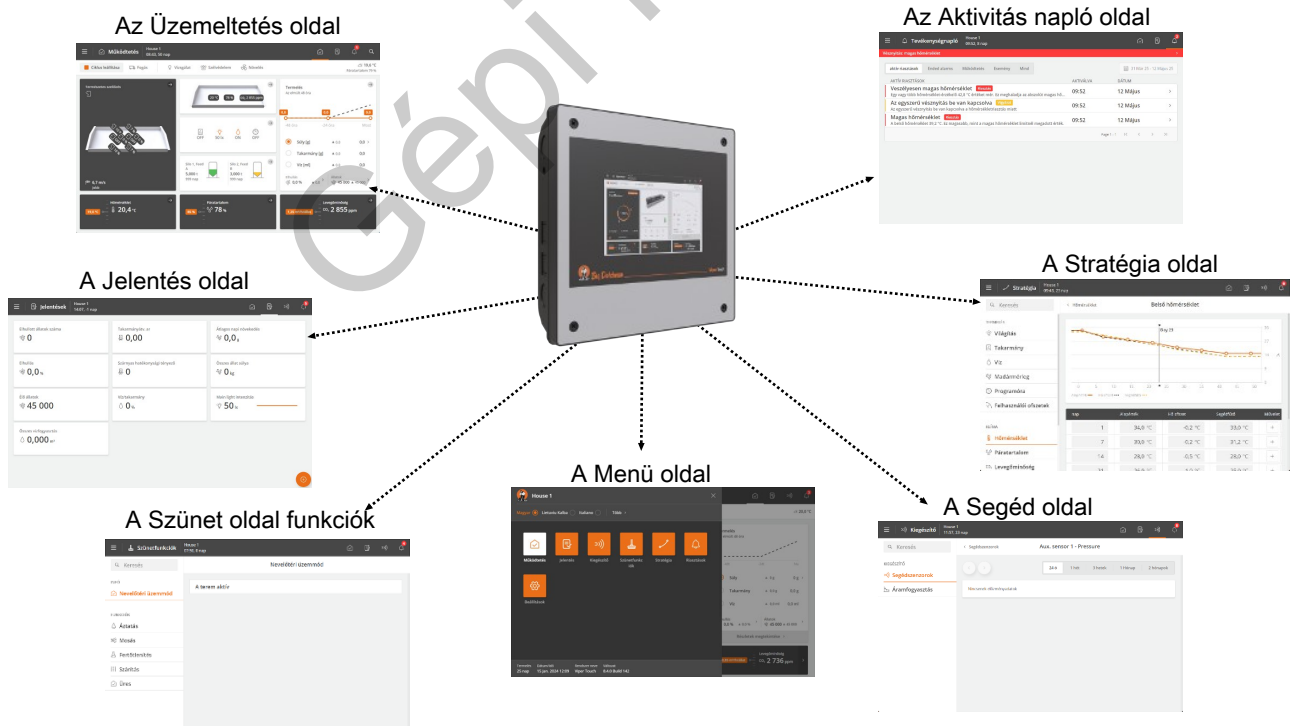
Az Üzemeltetés oldal

Az Aktivitás napló oldal

A Jelentés oldal

A Stratégia oldal

A Menü oldal

A Szünet oldal funkciók

A Segéd oldal

Gépi

Működtetés
House 1
09:43, 58 nap

Hőmérséklet
20,4 °C
Páratartalom
78 %
Levegőminőség
2 855 ppm

Tevékenységnapló
House 1
Veszélyesen magas hőmérséklet
Az egyszerű vészhytás be van kapcsolva
Magas hőmérséklet
09:52
12 Május
09:52
12 Május
09:52
12 Május

Jelentések
House 1
0
0,00
0,0
0,0
0
45 000
0
50
0,000

Stratégia
House 1
Belső hőmérséklet
Világítás
Takarmány
Víz
Programóra
Hőmérséklet
Páratartalom
Levegőminőség
1
34,0 °C
-0,2 °C
33,0 °C
7
30,0 °C
-0,2 °C
31,2 °C
14
26,0 °C
-0,5 °C
28,0 °C

House 1
Működtetés
Jelentés
Kiegészítő
Szünetfunkciók
Stratégia
Riasztások
Beállítások
2 736 ppm

Szünetfunkciók
House 1
Nevelétér üzemmód
A terem aktív
Nevelétéri üzemmód
Áztatás
Mosás
Fertőtlenítés
Szárítás
Üres

Kiegészítő
House 1
Keresés
Segédszenzorok
Áramfogyasztás
Aux. sensor 1 - Pressure